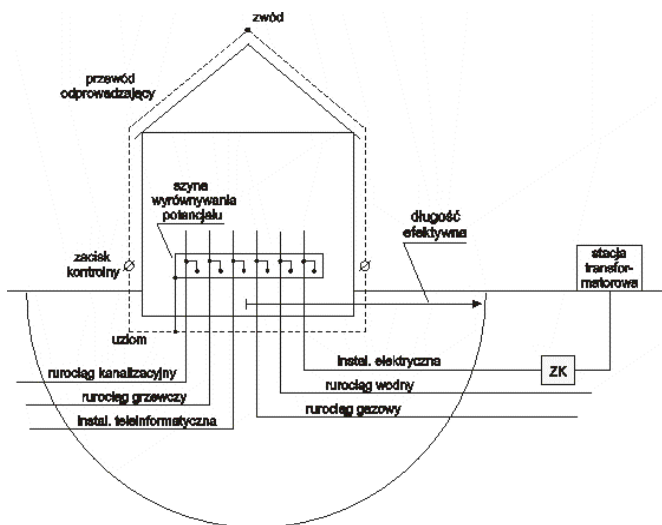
zwód

przewód odprowadzający

szyne wyrównywania potencjału

długość efektywna

zacisk kontrolny

stacja transformatorowa

uziom

instal. elektryczna

ZK

rurociąg kanalizacyjny

rurociąg wodny

rurociąg grzewczy

rurociąg gazowy

instal. teleinformatyczna